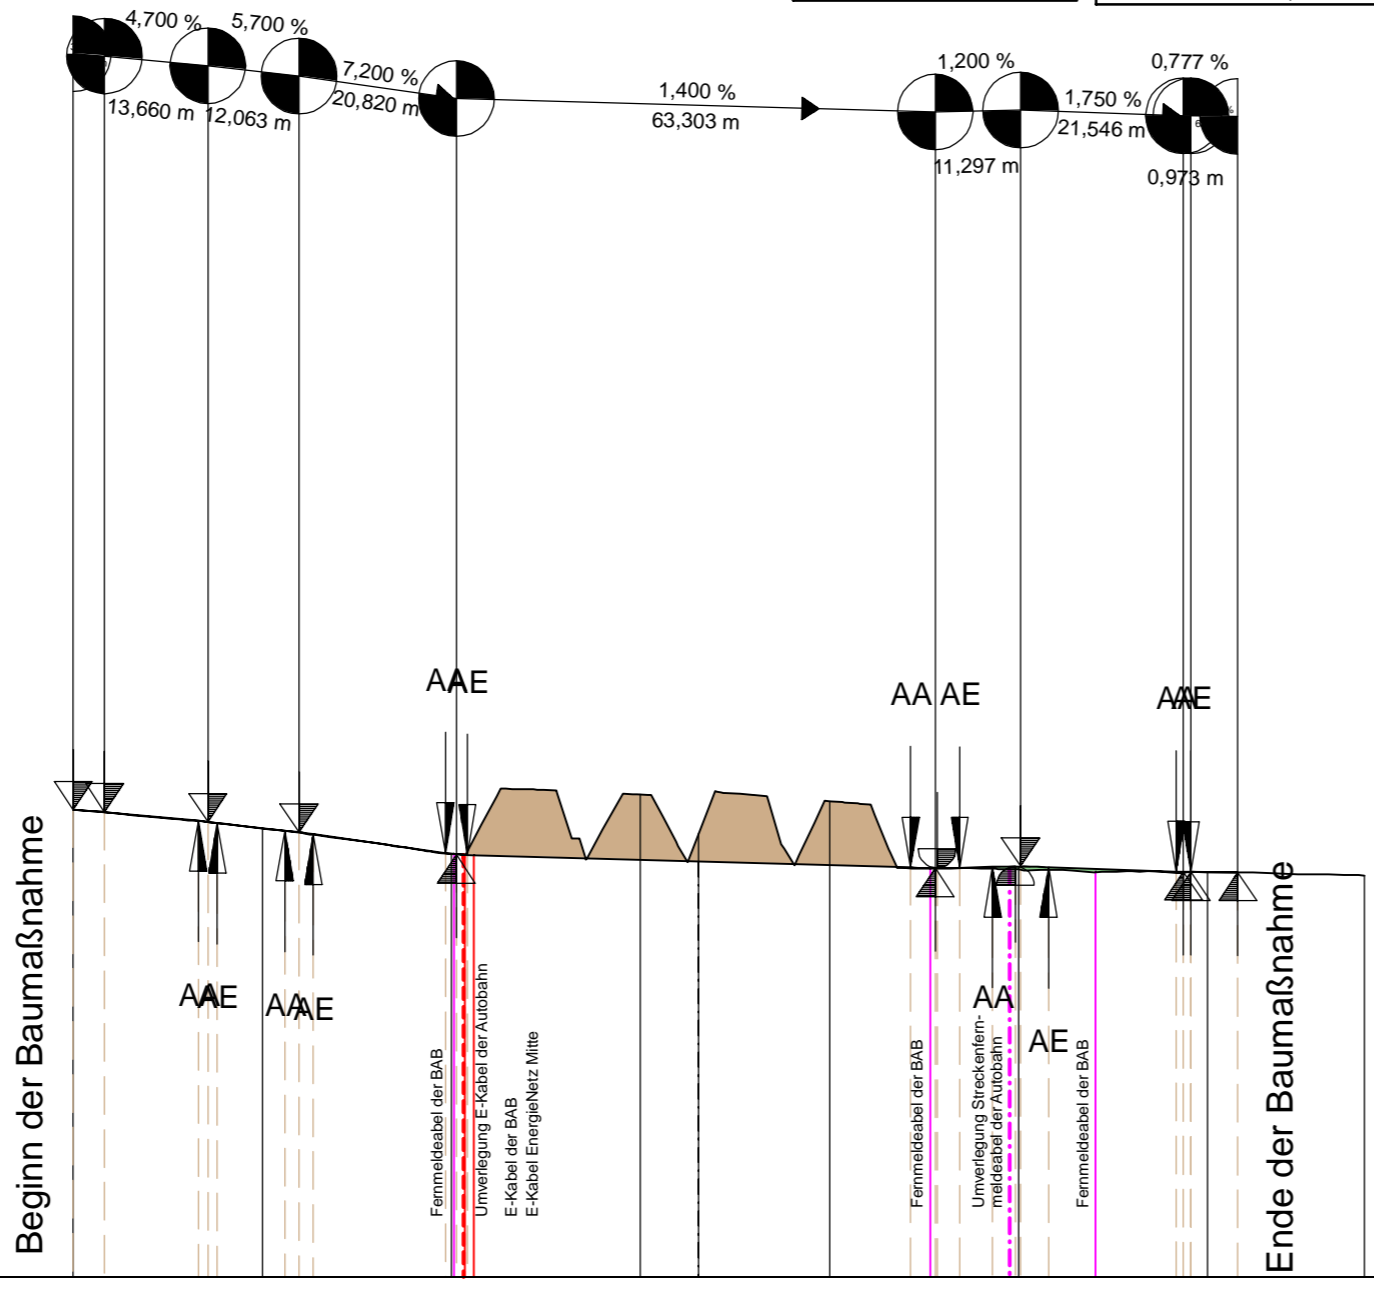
4,700 %
5,700 %
7,200 %
13,660 m
12,063 m
20,820 m
1,400 %
63,303 m
1,200 %
1,750 %
0,777 %
11,297 m
21,546 m
0,973 m

AAE
AA AE
AAE

AAE
AAAE

Beginn der Baumaßnahme
Fernmeldeabel der BAB
Umverlegung E-Kabel der Autobahn
E-Kabel der BAB
E-Kabel EnergieNetz Mitte
Fernmeldeabel der BAB
Umverlegung Streckenfernmeldeabel der Autobahn
AA
AE
Fernmeldeabel der BAB
Ende der Baumaßnahme